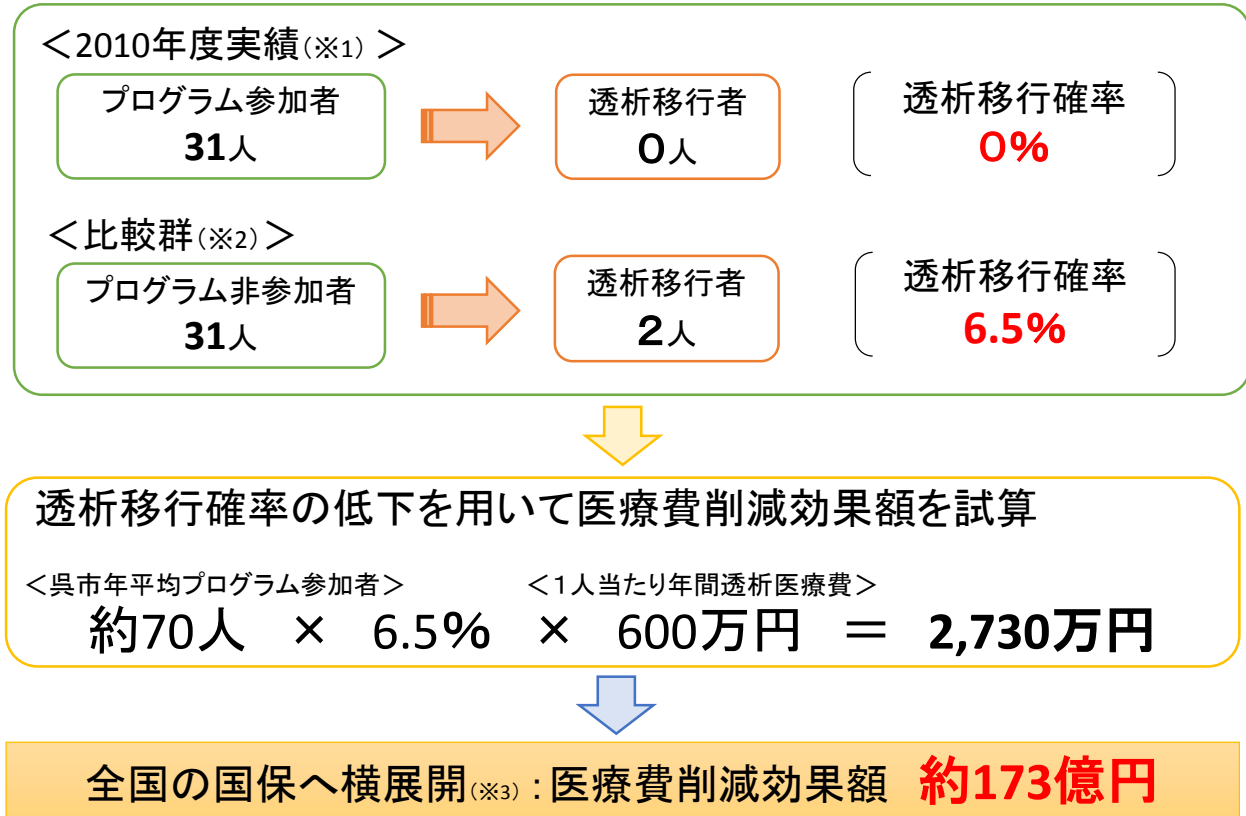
＜2010年度実績(※1) ＞

プログラム参加者
31人

透析移行者
0人

透析移行確率
0%

＜比較群(※2) ＞

プログラム非参加者
31人

透析移行者
2人

透析移行確率
6.5%

透析移行確率の低下を用いて医療費削減効果額を試算

＜呉市年平均プログラム参加者＞ ＜1人当たり年間透析医療費＞

約70人 × 6.5% × 600万円 ＝ 2,730万円

全国の国保へ横展開(※3)：医療費削減効果額 約173億円